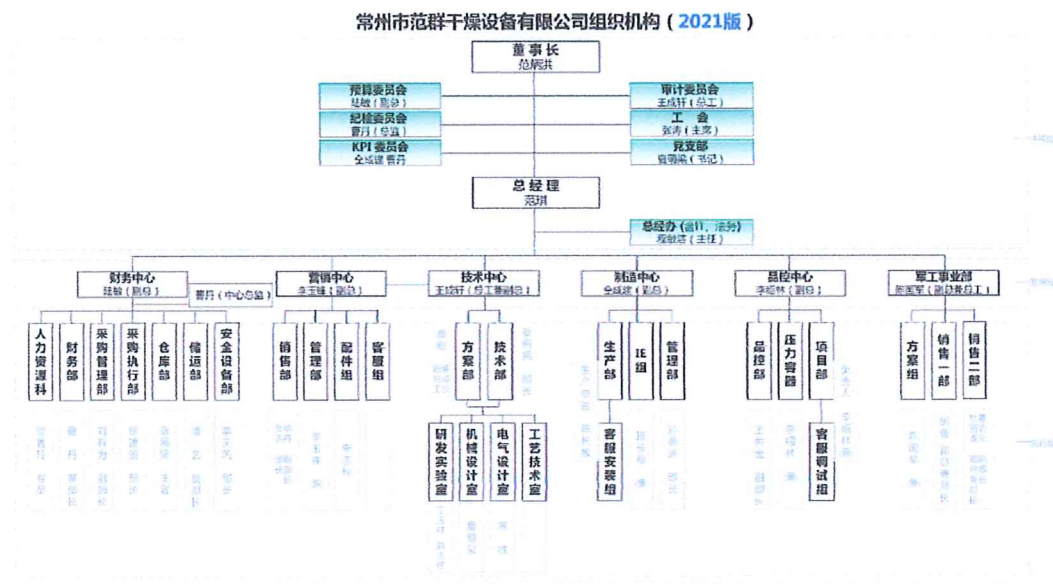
常州市范群干燥设备有限公司组织机构（2021版）

董事长
范病洪

预算委员会
陆敏（副总）

纪检委员会
曹丹（经理）

KPI委员会
金成建 曹丹

审计委员会
王成轩（总工）

工会
张涛（主席）

党支部
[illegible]（书记）

总经理
范琪

总经办（合同、法务）
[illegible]（主任）

财务中心
陆敏（副总）

曹丹（中心总监）

营销中心
李宝锋（副总）

技术中心
王成轩（总工兼副总）

制造中心
金成建（副总）

品控中心
李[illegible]（副总）

军工事业部
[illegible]（副总兼总工）

人力资源科

财务部

采购管理部

采购执行部

仓库部

储运部

安全设备部

销售部

管理部

配件组

客服组

方案部

技术部

研发实验室

机械设计室

电气设计室

工艺技术室

生产部

IE组

管理部

客服安装组

品控部

压力容器

项目部

客服调试组

方案组

销售一部

销售二部

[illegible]